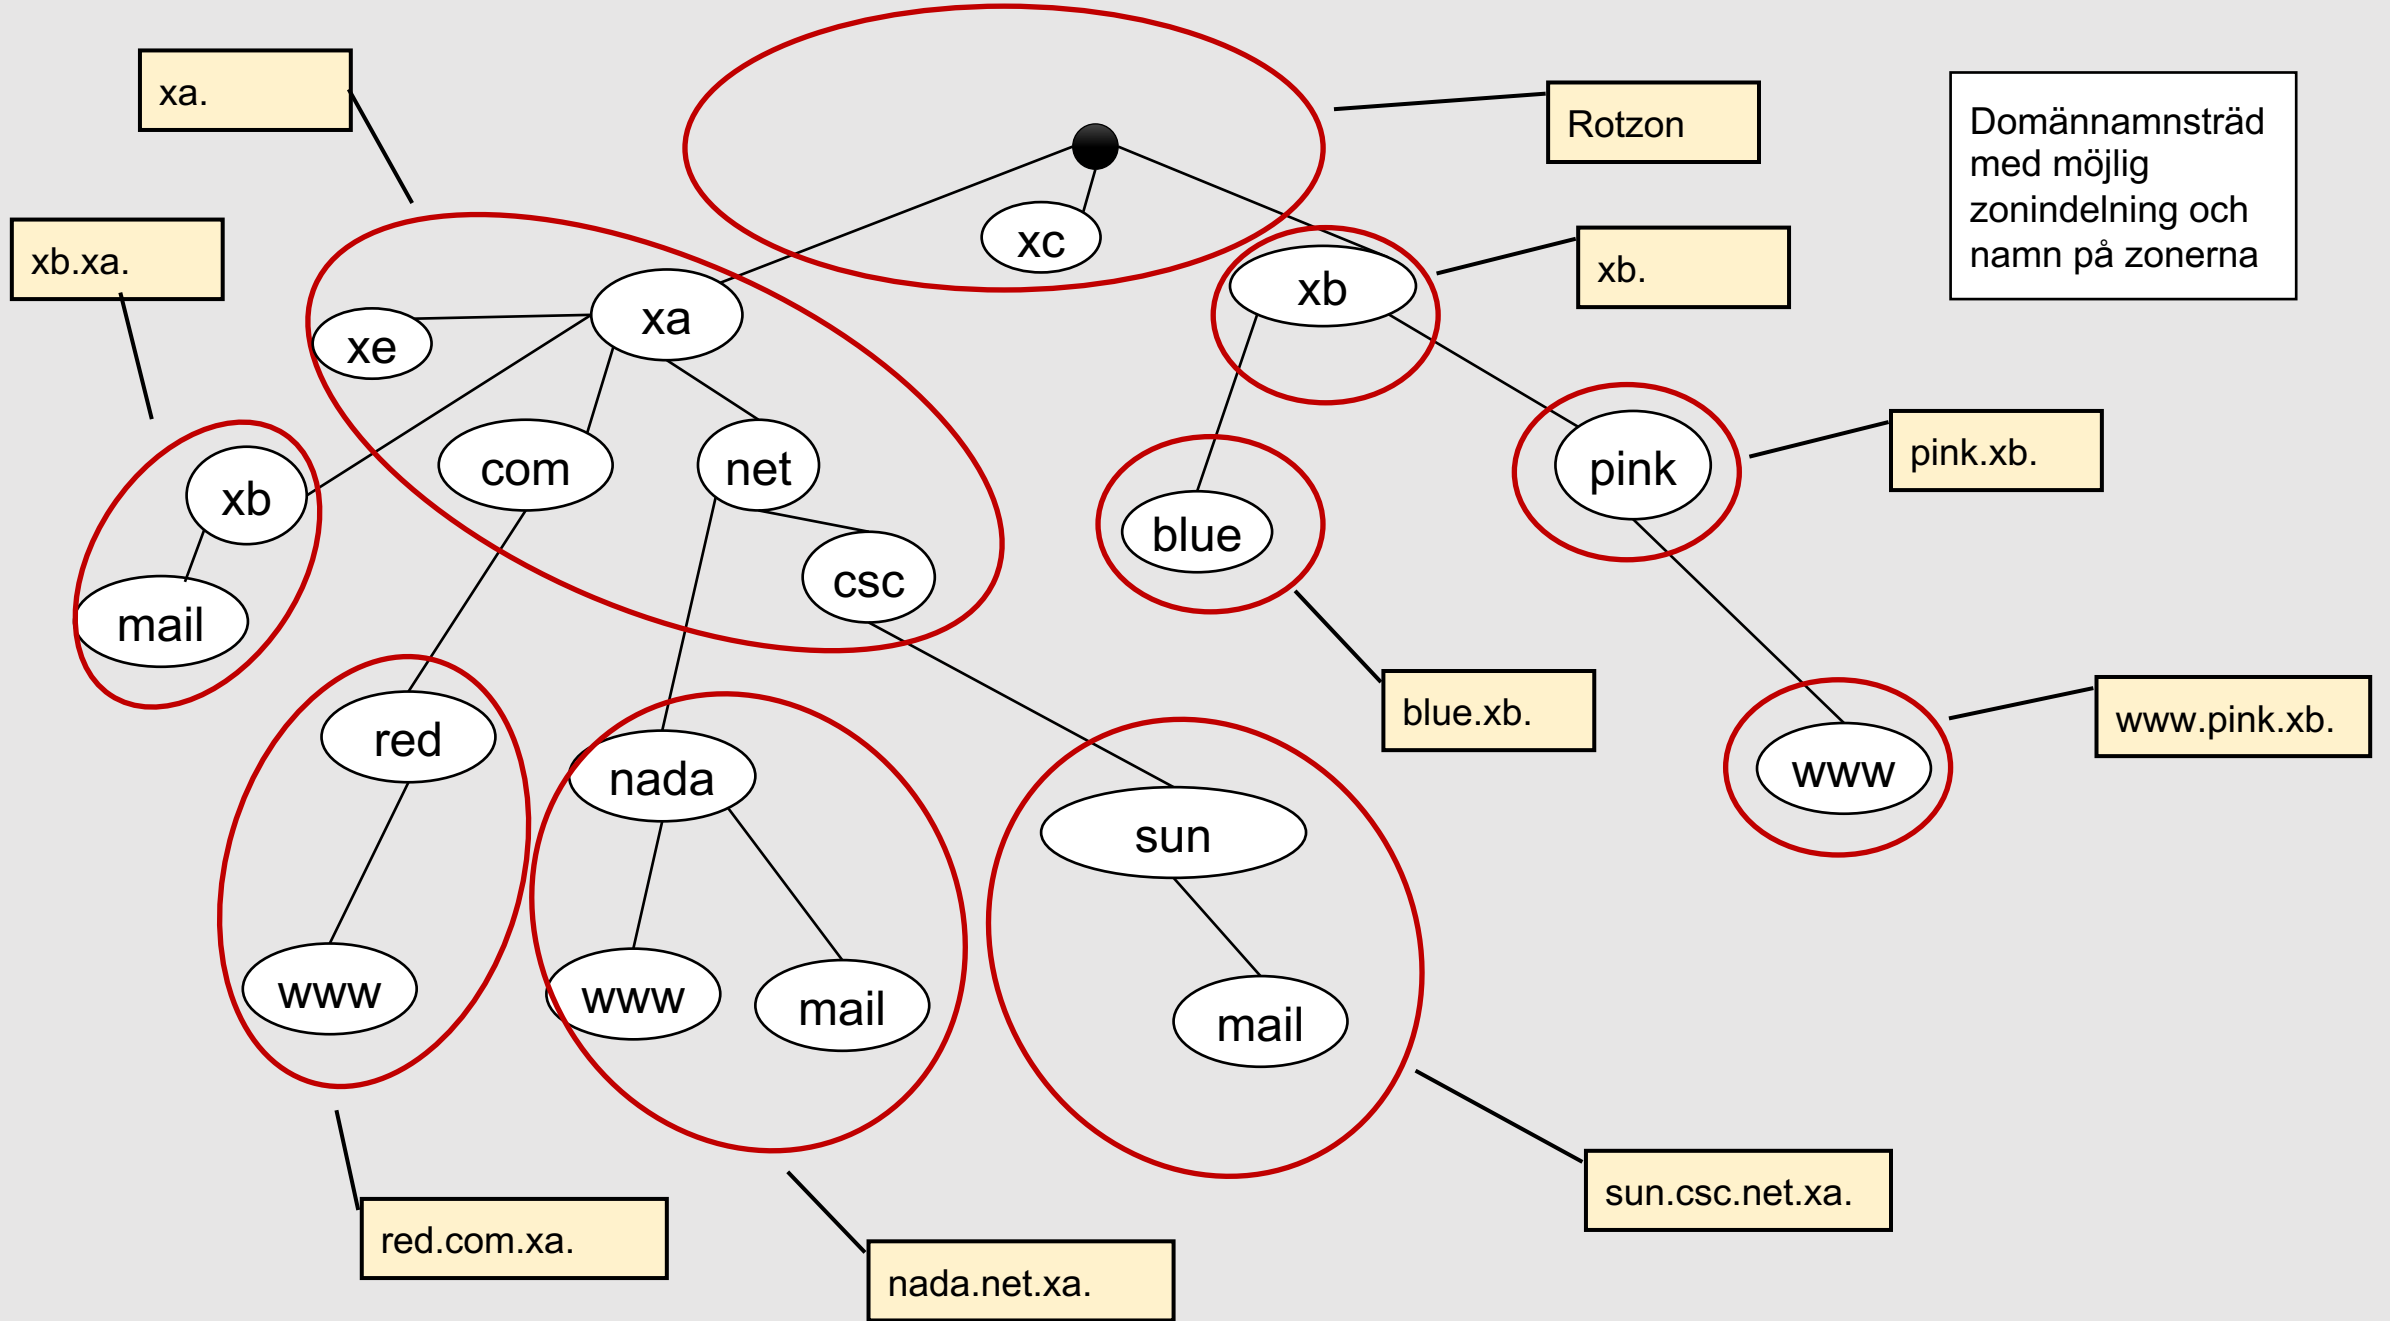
xa.

Rotzon

Domännamnsträd med möjlig zonindelning och namn på zonerna

xb.xa.

xc

xb

xb.

xa

xe

com

net

xb

blue

pink

pink.xb.

mail

csc

red

nada

sun

blue.xb.

www

www.pink.xb.

www

www

mail

mail

red.com.xa.

nada.net.xa.

sun.csc.net.xa.